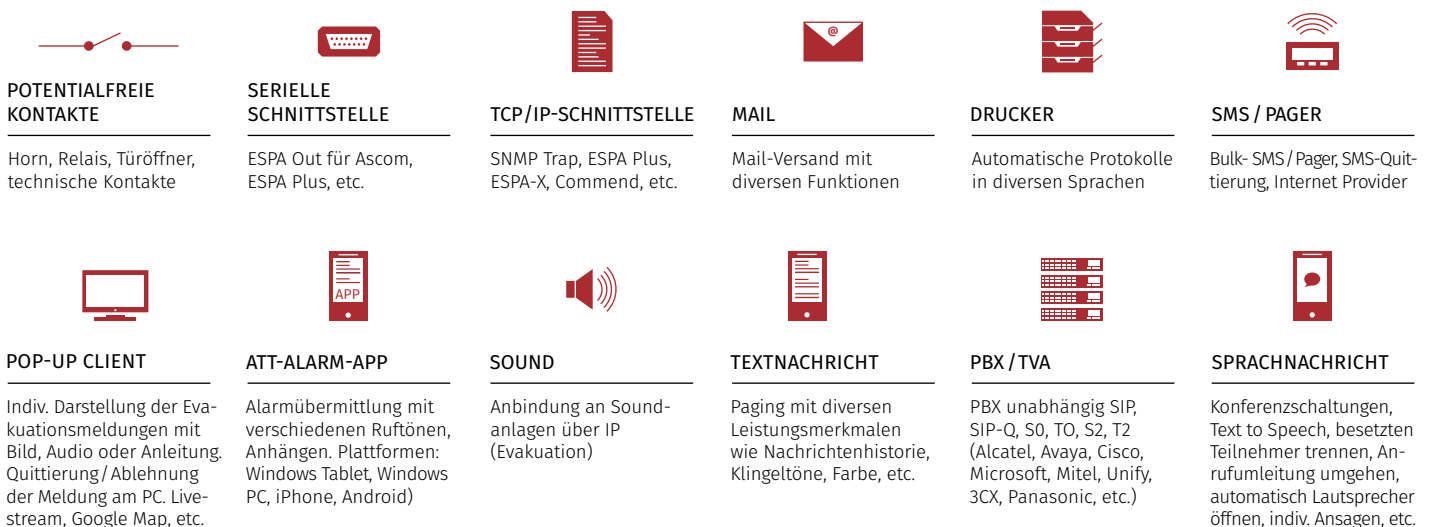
POTENTIALFREIE KONTAKTE

Horn, Relais, Türöffner, technische Kontakte

SERIELLE SCHNITTSTELLE

ESPA Out für Ascom, ESPA Plus, etc.

TCP/IP-SCHNITTSTELLE

SNMP Trap, ESPA Plus, ESPA-X, Commend, etc.

@

MAIL

Mail-Versand mit diversen Funktionen

DRUCKER

Automatische Protokolle in diversen Sprachen

SMS / PAGER

Bulk- SMS / Pager, SMS-Quittierung, Internet Provider

POP-UP CLIENT

Indiv. Darstellung der Evakuationsmeldungen mit Bild, Audio oder Anleitung. Quittierung / Ablehnung der Meldung am PC. Livestream, Google Map, etc.

APP

ATT-ALARM-APP

Alarmübermittlung mit verschiedenen Ruftönen, Anhängen. Plattformen: Windows Tablet, Windows PC, iPhone, Android)

SOUND

Anbindung an Soundanlagen über IP (Evakuation)

TEXTNACHRICHT

Paging mit diversen Leistungsmerkmalen wie Nachrichtenhistorie, Klingeltöne, Farbe, etc.

PBX / TVA

PBX unabhängig SIP, SIP-Q, S0, TO, S2, T2 (Alcatel, Avaya, Cisco, Microsoft, Mitel, Unify, 3CX, Panasonic, etc.)

SPRACHNACHRICHT

Konferenzschaltungen, Text to Speech, besetzten Teilnehmer trennen, Anrufumleitung umgehen, automatisch Lautsprecher öffnen, indiv. Ansagen, etc.